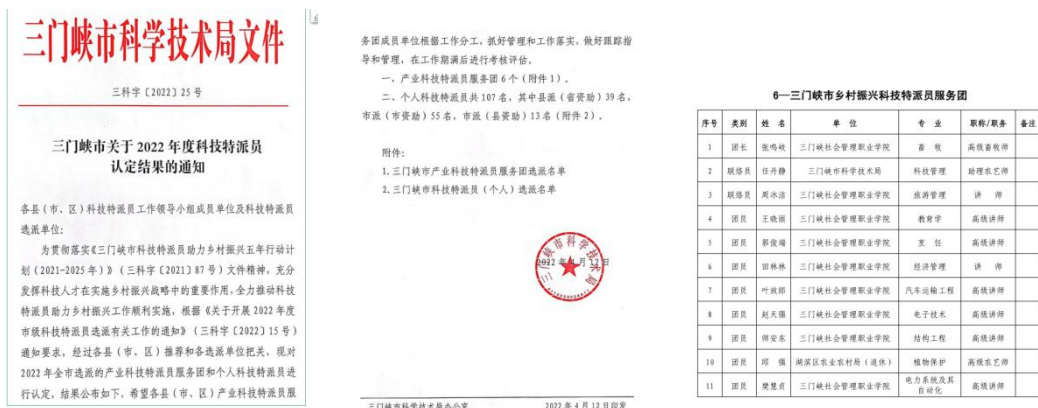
三门峡市科学技术局文件

三科字〔2022〕25号

三门峡市关于2022年度科技特派员认定结果的通知

各县（市、区）科技特派员工作领导小组成员单位及科技特派员选派单位：

为贯彻落实《三门峡市科技特派员助力乡村振兴五年行动计划（2021-2025年）》（三科字〔2021〕87号）文件精神，充分发挥科技人才在实施乡村振兴战略中的重要作用，全力推动科技特派员助力乡村振兴工作顺利实施，根据《关于开展2022年度市级科技特派员选派有关工作的通知》（三科字〔2022〕15号）通知要求，经过各县（市、区）推荐和各选派单位把关，现对2022年全市选派的产业科技特派员服务团和个人科技特派员进行认定，结果公布如下，希望各县（市、区）产业科技特派员服

务团成员单位根据工作分工，抓好管理和工作落实，做好跟踪指导和管理，在工作期满后进行考核评估。

一、产业科技特派员服务团6个（附件1）。

二、个人科技特派员共107名，其中县派（省资助）39名，市派（市资助）55名，市派（县资助）13名（附件2）。

附件：

1.三门峡市产业科技特派员服务团选派名单

2.三门峡市科技特派员（个人）选派名单

三门峡市科学技术局

2022年4月12日

三门峡市科学技术局办公室　　2022年4月12日印发

6—三门峡市乡村振兴科技特派员服务团

| 序号 | 类别 | 姓名 | 单位 | 专业 | 职称/职务 | 备注 |
|---|---|---|---|---|---|---|
| 1 | 团长 | 张鸣岐 | 三门峡社会管理职业学院 | 畜牧 | 高级畜牧师 | |
| 2 | 联络员 | 任丹静 | 三门峡市科学技术局 | 科技管理 | 助理农艺师 | |
| 3 | 联络员 | 周冰洁 | 三门峡社会管理职业学院 | 旅游管理 | 讲师 | |
| 4 | 团员 | 王晓丽 | 三门峡社会管理职业学院 | 教育学 | 高级讲师 | |
| 5 | 团员 | 郭俊端 | 三门峡社会管理职业学院 | 支任 | 高级讲师 | |
| 6 | 团员 | 田林林 | 三门峡社会管理职业学院 | 经济管理 | 讲师 | |
| 7 | 团员 | 叶战郎 | 三门峡社会管理职业学院 | 汽车运输工程 | 高级讲师 | |
| 8 | 团员 | 赵天强 | 三门峡社会管理职业学院 | 电子技术 | 高级讲师 | |
| 9 | 团员 | 师安东 | 三门峡社会管理职业学院 | 结构工程 | 高级讲师 | |
| 10 | 团员 | 邱强 | 湖滨区农业农村局（退休） | 植物保护 | 高级农艺师 | |
| 11 | 团员 | 樊慧贞 | 三门峡社会管理职业学院 | 电力系统及其自动化 | 高级讲师 | |